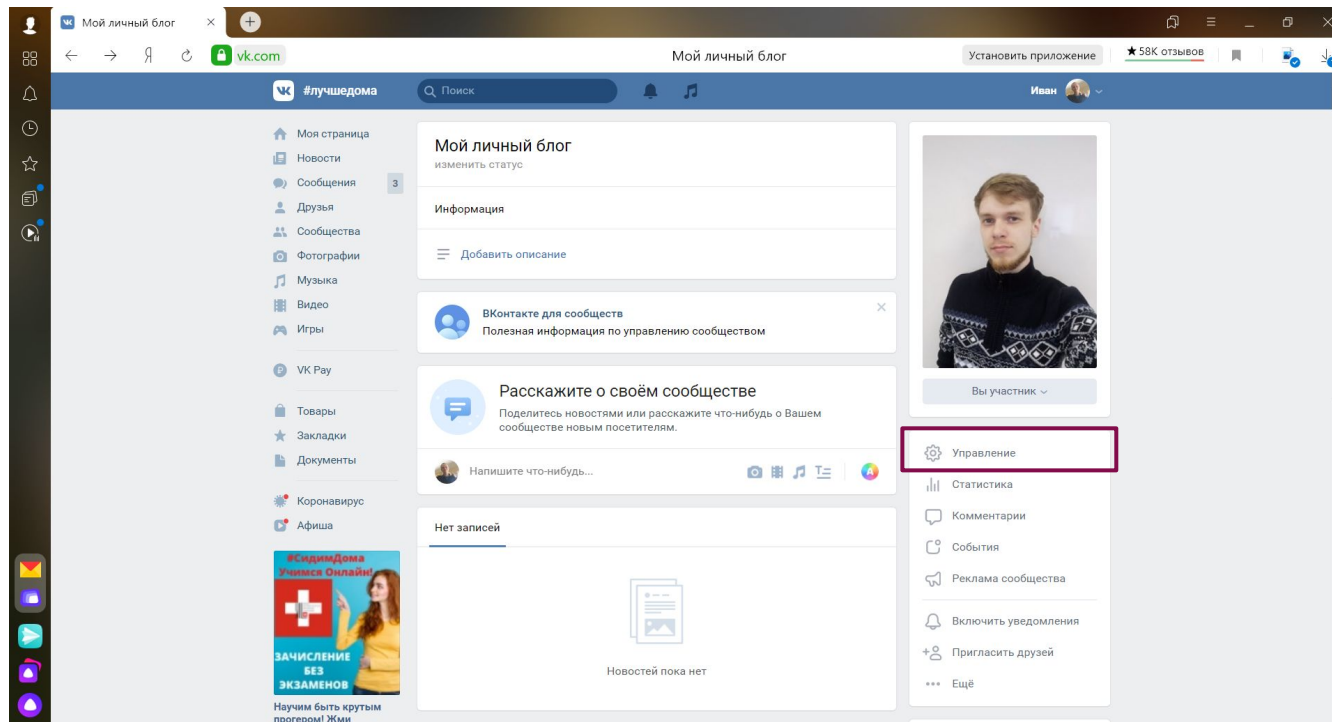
Мой личный блог

vk.com

Мой личный блог

Установить приложение

★58K отзывов

#лучшедома

Поиск

Иван

Моя страница
Новости
Сообщения 3
Друзья
Сообщества
Фотографии
Музыка
Видео
Игры

VK Pay

Товары
Закладки
Документы

Коронавирус
Афиша

#СидимДома
Учимся Онлайн!

ЗАЧИСЛЕНИЕ БЕЗ ЭКЗАМЕНОВ

Научим быть крутым прогером! Жми

Мой личный блог
изменить статус

Информация

Добавить описание

ВКонтакте для сообществ
Полезная информация по управлению сообществом

Расскажите о своём сообществе
Поделитесь новостями или расскажите что-нибудь о Вашем сообществе новым посетителям.

Напишите что-нибудь...

Нет записей

Новостей пока нет

Вы участник

Управление
Статистика
Комментарии
События
Реклама сообщества

Включить уведомления
Пригласить друзей
Ещё